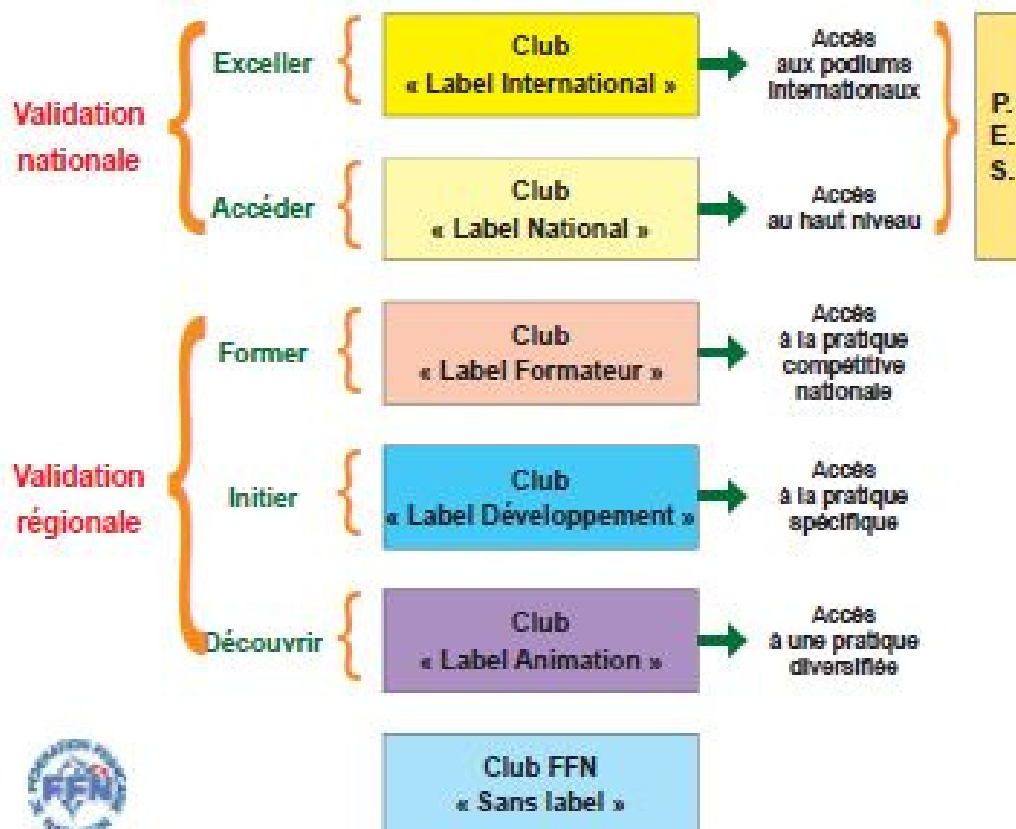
Validation nationale

Exceller

Club
« Label International »

Accès aux podiums internationaux

Accéder

Club
« Label National »

Accès au haut niveau

P.
E.
S.

Validation régionale

Former

Club
« Label Formateur »

Accès à la pratique compétitive nationale

Initier

Club
« Label Développement »

Accès à la pratique spécifique

Découvrir

Club
« Label Animation »

Accès à une pratique diversifiée

FFN

Club FFN
« Sans label »